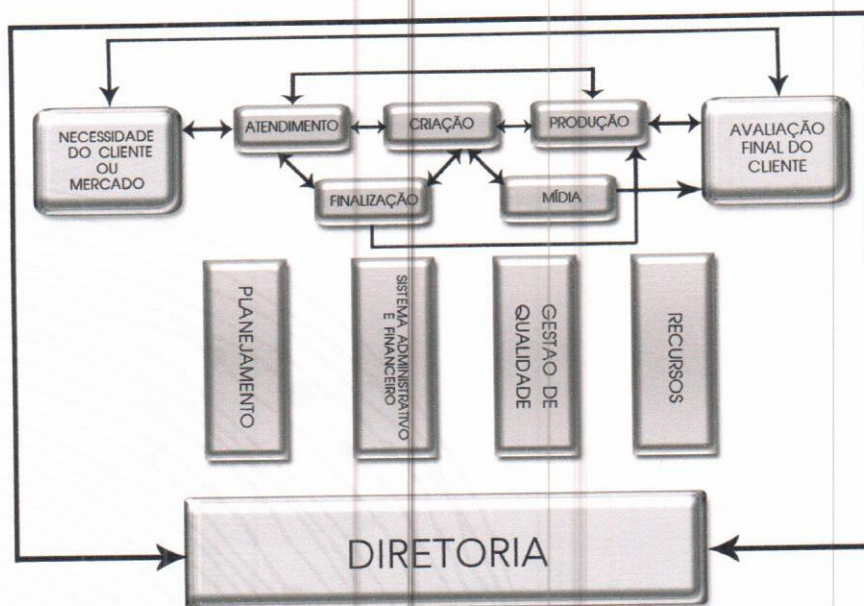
NECESSIDADE DO CLIENTE OU MERCADO

ATENDIMENTO

CRIAÇÃO

PRODUÇÃO

AVALIAÇÃO FINAL DO CLIENTE

FINALIZAÇÃO

MÍDIA

PLANEJAMENTO

SISTEMA ADMINISTRATIVO E FINANCEIRO

GESTÃO DE QUALIDADE

RECURSOS

DIRETORIA